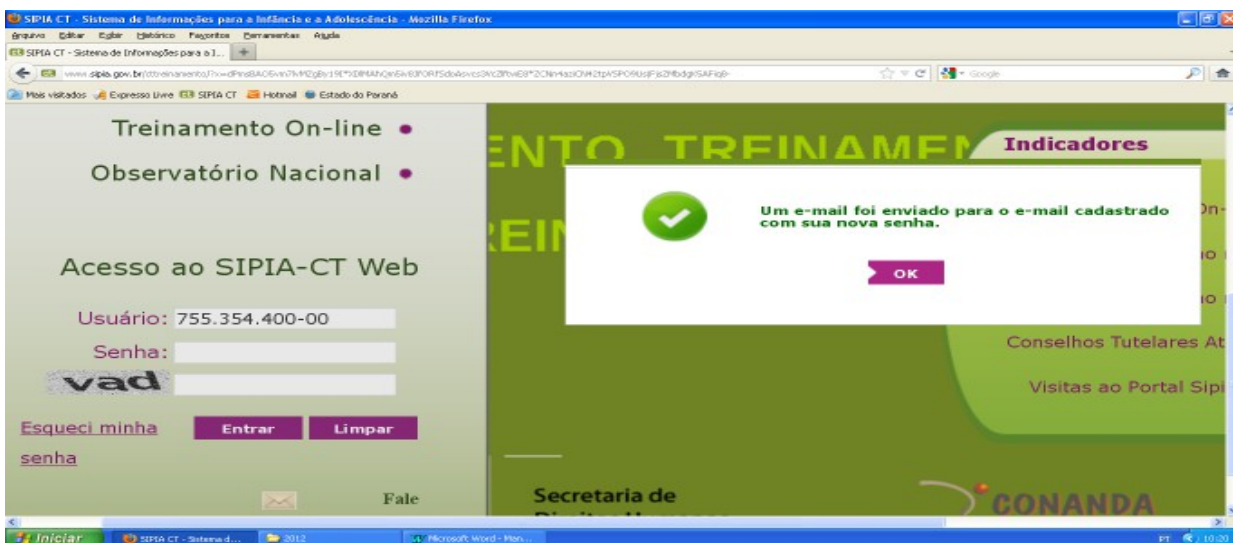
SIPIA CT - Sistema de Informações para a Infância e a Adolescência - Mozilla Firefox
Arquivo Editar Exibir Histórico Favoritos Ferramentas Ajuda
SIPIA CT - Sistema de Informações para a I...
www.sipia.gov.br/cttreinamento/?x=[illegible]
Google
Mais visitados Expresso Livre SIPIA CT Hotmail Estado do Paraná

Treinamento On-line •
Observatório Nacional •

Acesso ao SIPIA-CT Web
Usuário: 755.354.400-00
Senha:
vad
Esqueci minha senha
Entrar
Limpar
Fale

ENTO TREINAMEN
REIN
Indicadores
On-
io
io
Conselhos Tutelares At
Visitas ao Portal Sipi
Secretaria de
CONANDA

Um e-mail foi enviado para o e-mail cadastrado com sua nova senha.
OK

Iniciar
SIPIA CT - Sistema d...
2012
Microsoft Word - Man...
PT 10:20